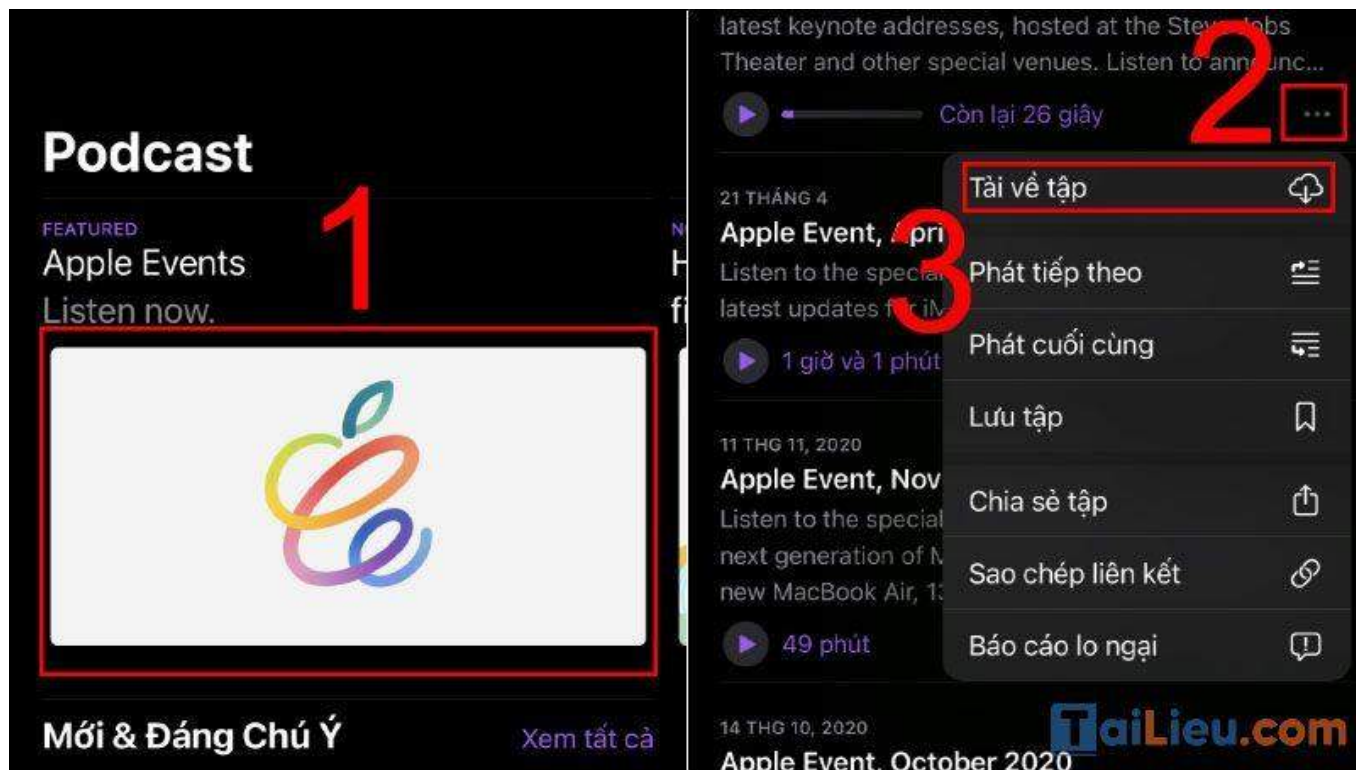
Podcast

1

FEATURED
Apple Events
Listen now.

N
H
fi

Mới & Đáng Chú Ý
Xem tất cả

latest keynote addresses, hosted at the Steve Jobs Theater and other special venues. Listen to annunc...

Còn lại 26 giây

2

21 THÁNG 4
Apple Event, Apri
Listen to the special
latest updates for iM
1 giờ và 1 phút

3

Tải về tập
Phát tiếp theo
Phát cuối cùng
Lưu tập
Chia sẻ tập
Sao chép liên kết
Báo cáo lo ngại

11 THG 11, 2020
Apple Event, Nov
Listen to the special
next generation of M
new MacBook Air, 13
49 phút

14 THG 10, 2020
Apple Event, October 2020

TaiLieu.com